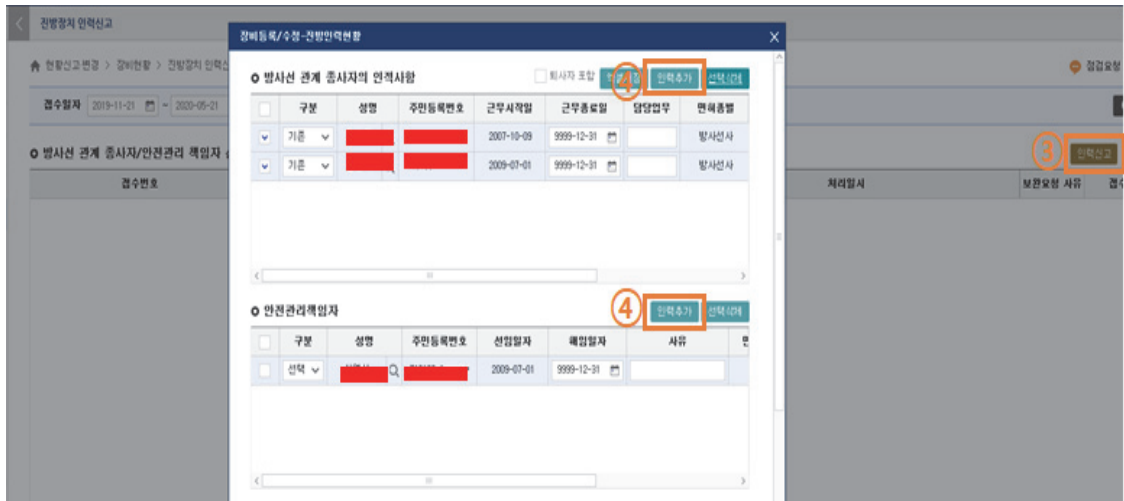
진방장치 인력신고

현황신고변경 > 장비현황 > 진방장치 인력신

접수일자 2019-11-21 ~ 2020-05-21

방사선 관계 종사자/안전관리 책임자

접수번호

처리일시

보완요청 사유

3 인력신고

점검요청

장비등록/수정-진방인력현황

방사선 관계 종사자의 인적사항

회사자 포함

4 인력추가 선택삭제

| | 구분 | 성명 | 주민등록번호 | 근무시작일 | 근무종료일 | 담당업무 | 면허종별 |
|---|---|---|---|---|---|---|---|
| | 기존 | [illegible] | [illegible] | 2007-10-09 | 9999-12-31 | | 방사선사 |
| | 기존 | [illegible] | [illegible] | 2009-07-01 | 9999-12-31 | | 방사선사 |

안전관리책임자

4 인력추가 선택삭제

| | 구분 | 성명 | 주민등록번호 | 선임일자 | 해임일자 | 사유 |
|---|---|---|---|---|---|---|
| | 선택 | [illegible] | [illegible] | 2009-07-01 | 9999-12-31 | |